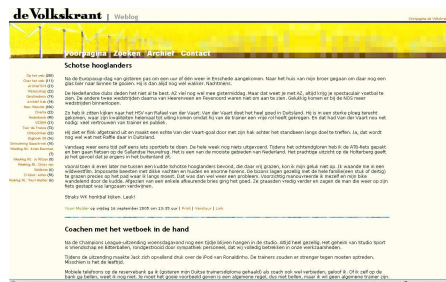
de Volkskrant | Weblog

Voorpagina | Zoeken | Archief | Contact

Schotse hooglanders

No de Europacup-slag van gisteren pas om een uur of drie weer in Ernstnede aangekomen. Naar het huis van mijn broer gegaan om daar nog een paar keer naar binnen te gaan. Hij is dan altijd nog wel wakker. Nachtmens.

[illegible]

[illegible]

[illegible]

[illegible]

Straks Wil hoinbal kijken. Leuk!

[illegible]

Coachen met het wetboek in de hand

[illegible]

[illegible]

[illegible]